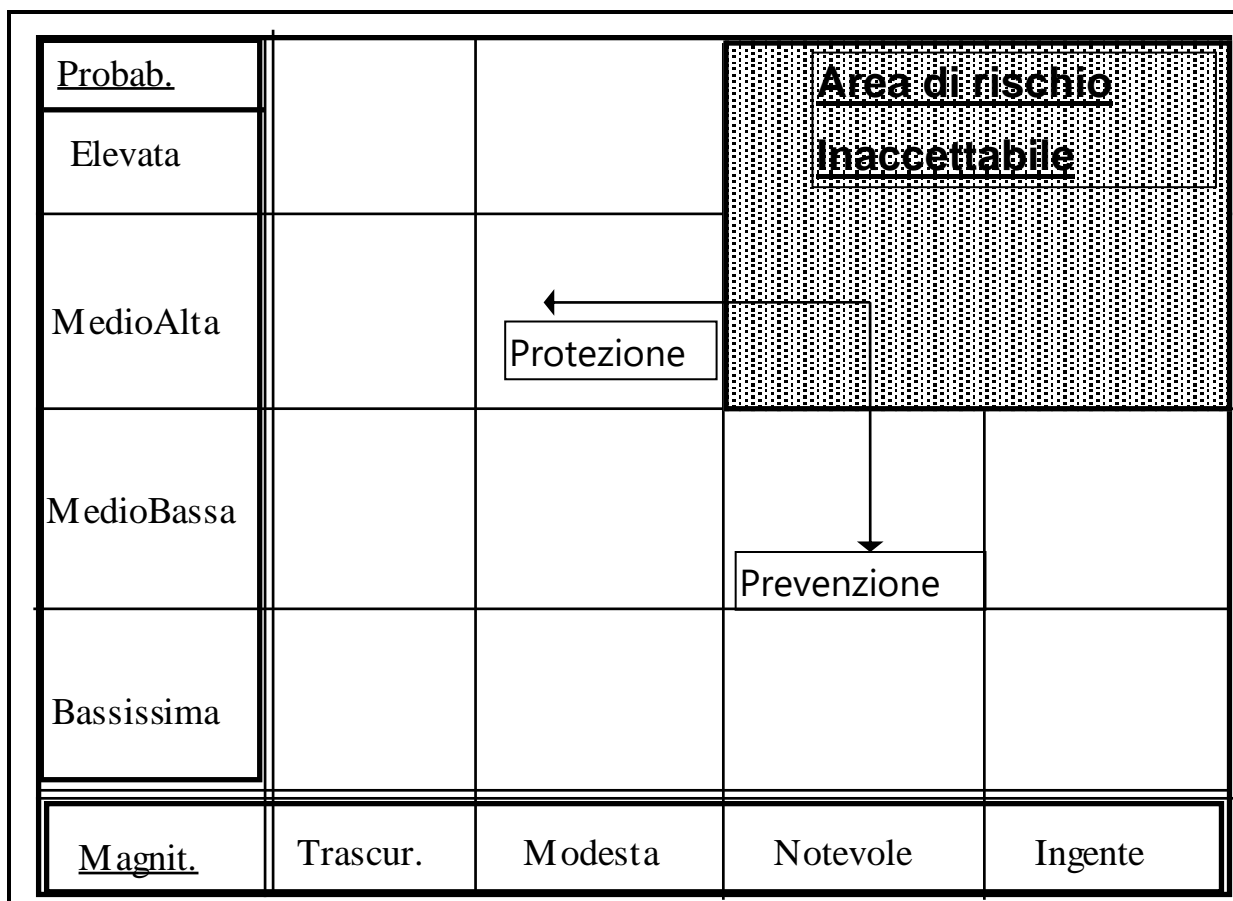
| Probab. | | | | |
|---|---|---|---|---|
| Elevata | | | Area di rischio Inaccettabile | |
| MedioAlta | | Protezione | | |
| MedioBassa | | | Prevenzione | |
| Bassissima | | | | |
| Magnit. | Trascur. | Modesta | Notevole | Ingente |